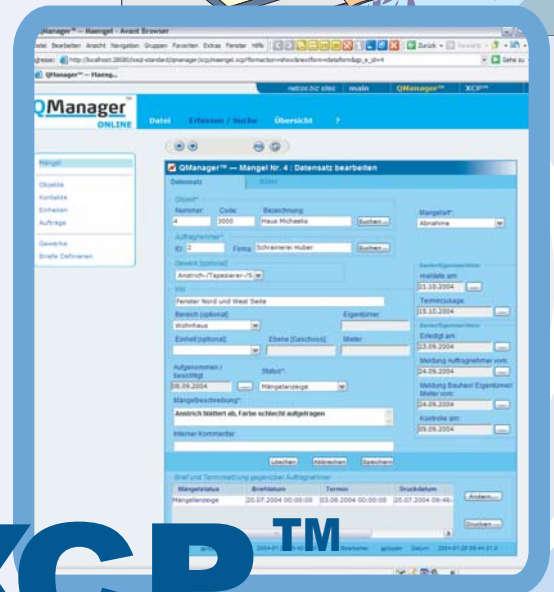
QManager™ – Maengel - Avant Browser
Datei Bearbeiten Ansicht Navigation Gruppen Favoriten Extras Fenster Hilfe
Adresse: http://localhost:28080/xcsql-standard/qmanager/xcp/maengel.xcp?formaction=show&nextform=dataform&qp_a_id=4
Gehe zu
QManager™ – Maeng...
netcos biz sites | main | QManager™ | XCP™
QManager™ ONLINE
Datei Erfassen / Suche Übersicht ?
Mängel
Objekte
Kontakte
Einheiten
Aufträge
Gewerke
Briefe Definieren
QManager™ — Mangel Nr. 4 : Datensatz bearbeiten
Datensatz Bilder
Objekt*
Nummer 4 Code 3000 Bezeichnung Haus Michaelis Suchen...
Auftragnehmer*
ID 2 Firma Schreinerei Huber Suchen...
Gewerk (optional)
Anstrich-/Tapezierer-/S
Ort
Fenster Nord und West Seite
Bereich (optional) Wohnhaus
Eigentümer
Einheit (optional) Ebene (Geschoss) Meter
Aufgenommen / berichtigt 08.09.2004
Status* Mängelanzeige
Mängelbeschreibung*
Anstrich blättert ab, Farbe schlecht aufgetragen
Interner Kommentar
Mangelart* Abnahme
Bauherr/Eigentümer/Mieter
Meldete am: 21.10.2004
Terminzusage: 15.10.2004
Bauherr/Eigentümer/Mieter
Erledigt am: 23.09.2004
Meldung Auftragnehmer vom: 24.09.2004
Meldung Bauherr/ Eigentümer/ Mieter vom: 24.09.2004
Kontrolle am: 09.09.2004
Löschen Abbrechen Speichern
Brief und Terminsetzung gegenüber Auftragnehmer
| Mängelstatus | Briefdatum | Termin | Druckdatum |
|---|---|---|---|
| Mängelanzeige | 20.07.2004 00:00:00 | 03.08.2004 00:00:00 | 20.07.2004 09:46: |
Ändern...
Drucken...
Bearbeiter: gcoyer Datum: 2004-07-28 09:44:37.0
XCP™